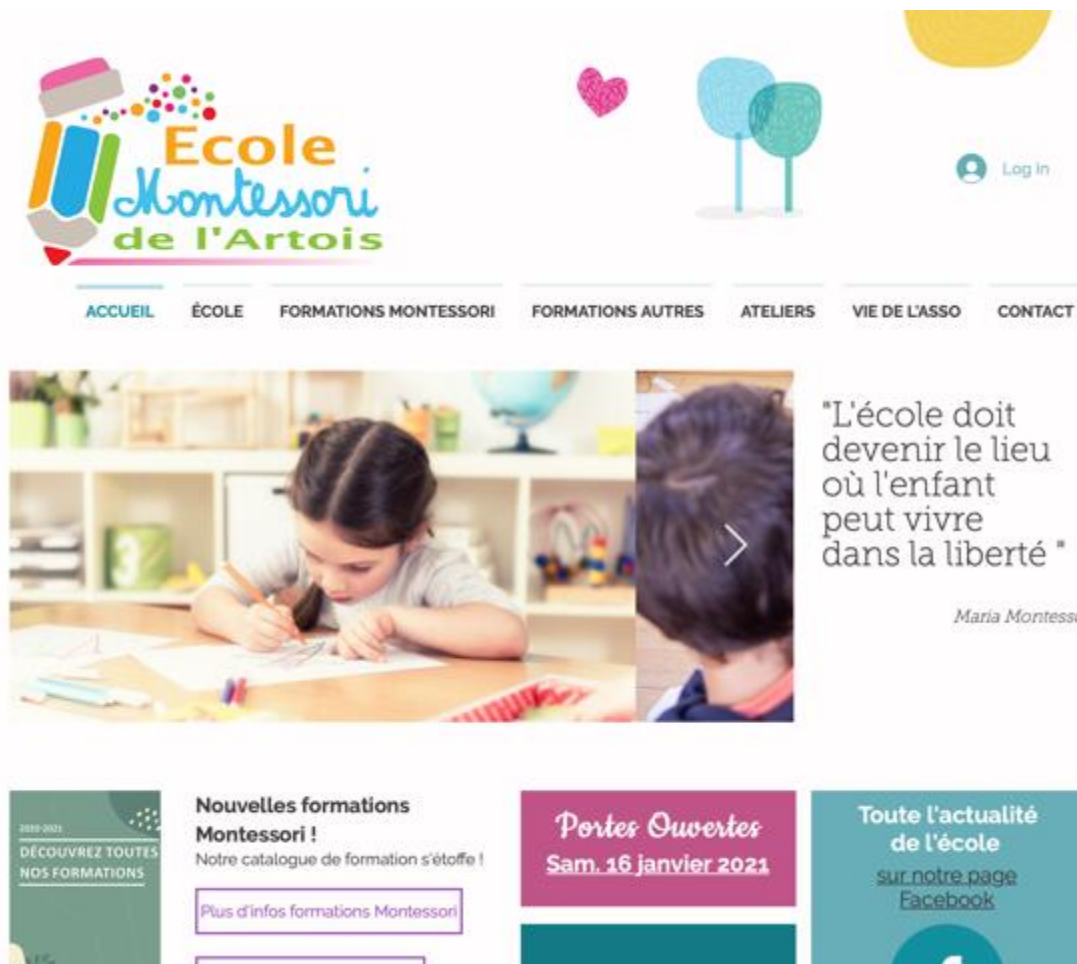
Ecole Montessori de l'Artois

Log In

ACCUEIL ÉCOLE FORMATIONS MONTESSORI FORMATIONS AUTRES ATELIERS VIE DE L'ASSO CONTACT

"L'école doit devenir le lieu où l'enfant peut vivre dans la liberté "

Maria Montess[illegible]

2020-2021
DÉCOUVREZ TOUTES NOS FORMATIONS

Nouvelles formations Montessori !
Notre catalogue de formation s'étoffe !

Plus d'infos formations Montessori

Portes Ouvertes
Sam. 16 janvier 2021

Toute l'actualité de l'école
sur notre page Facebook